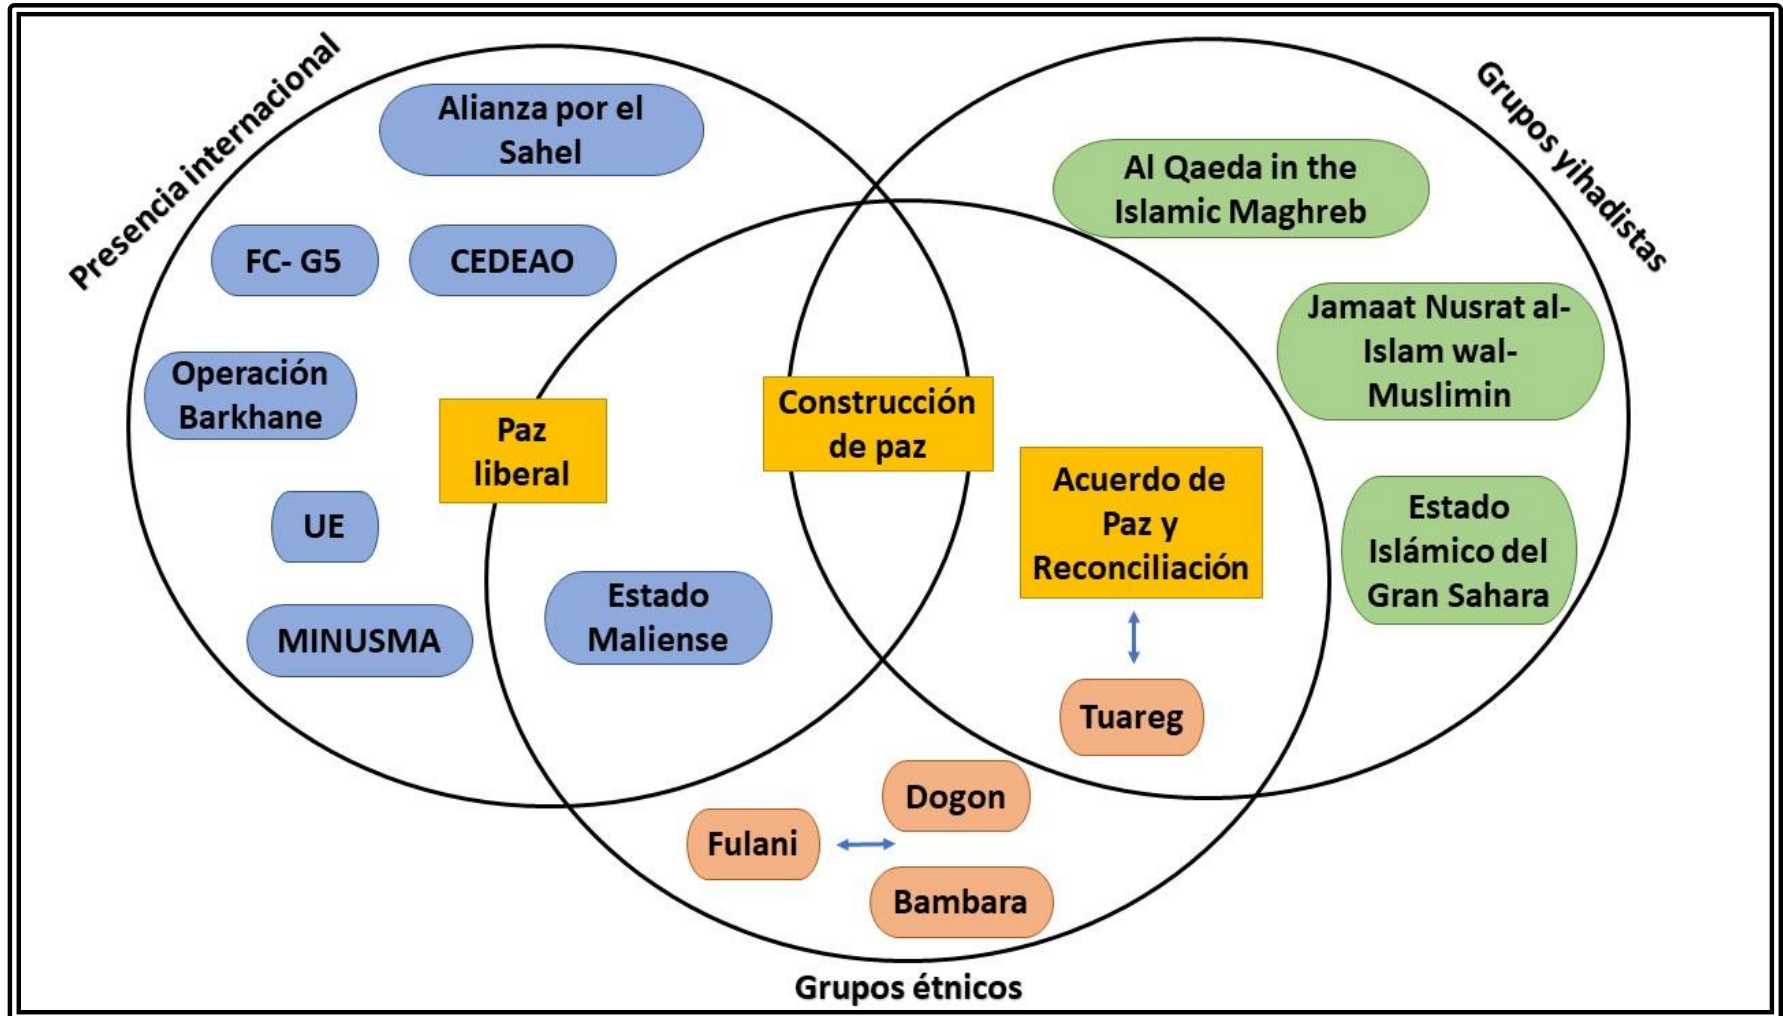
Presencia internacional

Alianza por el Sahel

FC- G5

CEDEAO

Operación Barkhane

UE

MINUSMA

Grupos yihadistas

Al Qaeda in the Islamic Maghreb

Jamaat Nusrat al-Islam wal-Muslimin

Estado Islámico del Gran Sahara

Paz liberal

Construcción de paz

Acuerdo de Paz y Reconciliación

Estado Maliense

Tuareg

Dogon

Fulani

Bambara

Grupos étnicos